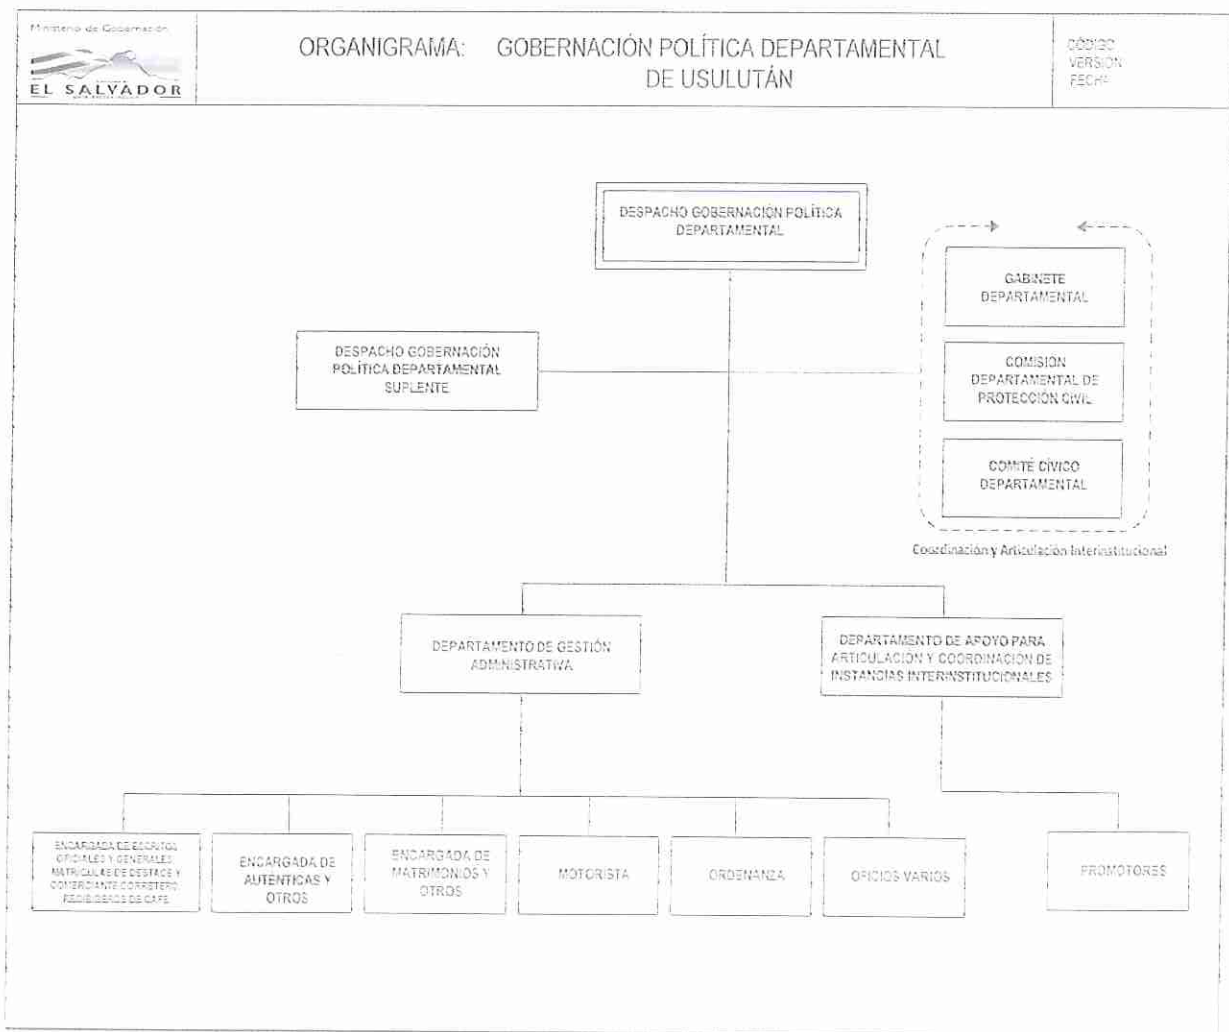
Ministerio de Gobernación

EL SALVADOR

ORGANIGRAMA: GOBERNACIÓN POLÍTICA DEPARTAMENTAL DE USULUTÁN

CÓDIGO
VERSIÓN
FECHA

DESPACHO GOBERNACIÓN POLÍTICA DEPARTAMENTAL

GABINETE DEPARTAMENTAL

COMISIÓN DEPARTAMENTAL DE PROTECCIÓN CIVIL

COMITÉ CÍVICO DEPARTAMENTAL

Coordinación y Articulación Interinstitucional

DESPACHO GOBERNACIÓN POLÍTICA DEPARTAMENTAL SUPLENTE

DEPARTAMENTO DE GESTIÓN ADMINISTRATIVA

DEPARTAMENTO DE APOYO PARA ARTICULACIÓN Y COORDINACIÓN DE INSTANCIAS INTERINSTITUCIONALES

ENCARGADA DE ESCRITOS OFICIALES Y GENERALES MATRICULAS DE DESTACE Y COMERCIANTE CORRETERO RECIBIDORES DE CAFE

ENCARGADA DE AUTÉNTICAS Y OTROS

ENCARGADA DE MATRIMONIOS Y OTROS

MOTORISTA

ORDENANZA

OFICIOS VARIOS

PROMOTORES